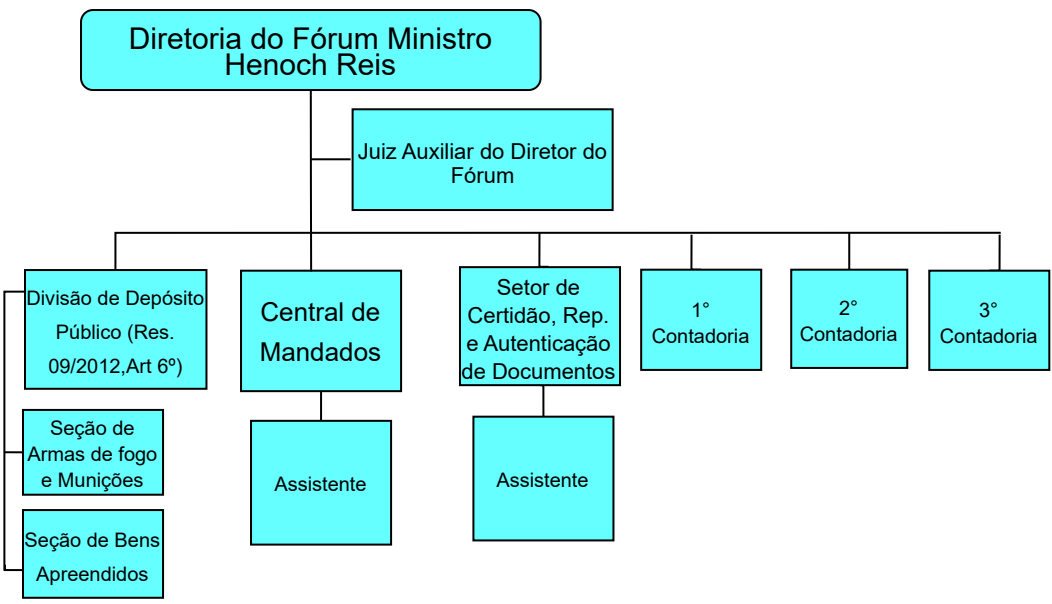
Diretoria do Fórum Ministro Henoch Reis

Juiz Auxiliar do Diretor do Fórum

Divisão de Depósito Público (Res. 09/2012,Art 6º)

Seção de Armas de fogo e Munições

Seção de Bens Apreendidos

Central de Mandados

Assistente

Setor de Certidão, Rep. e Autenticação de Documentos

Assistente

1° Contadoria

2° Contadoria

3° Contadoria